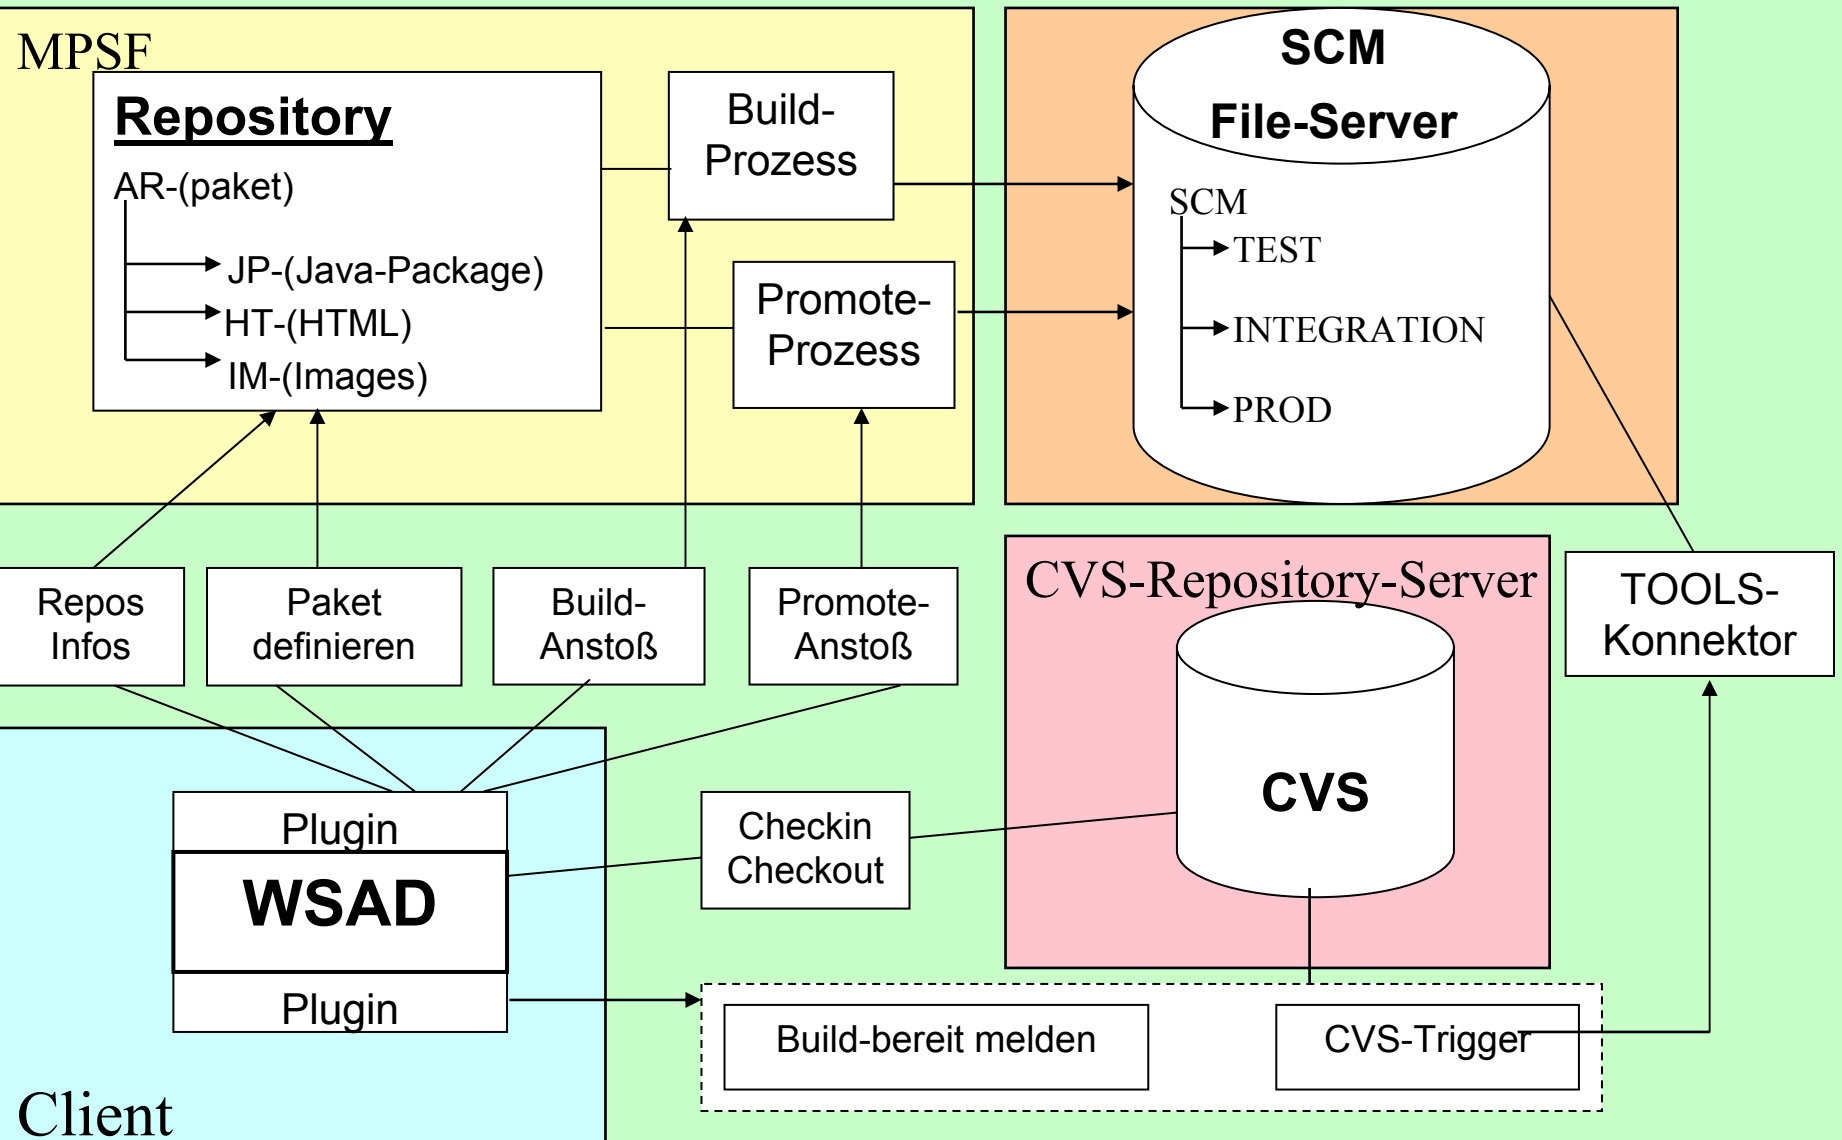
MPSF

Repository

AR-(paket)

JP-(Java-Package)

HT-(HTML)

IM-(Images)

Build-Prozess

Promote-Prozess

SCM File-Server

SCM

TEST

INTEGRATION

PROD

Repos Infos

Paket definieren

Build-Anstoß

Promote-Anstoß

CVS-Repository-Server

CVS

TOOLS-Konnektor

Plugin

WSAD

Plugin

Checkin Checkout

Build-bereit melden

CVS-Trigger

Client